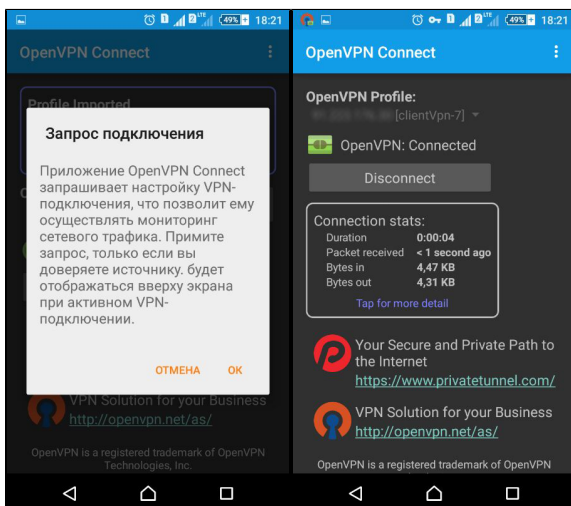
1 2 LTE 49% 18:21

OpenVPN Connect

Profile Imported

Запрос подключения

Приложение OpenVPN Connect запрашивает настройку VPN-подключения, что позволит ему осуществлять мониторинг сетевого трафика. Примите запрос, только если вы доверяете источнику. будет отображаться вверху экрана при активном VPN-подключении.

ОТМЕНА ОК

VPN Solution for your Business
http://openvpn.net/as/

OpenVPN is a registered trademark of OpenVPN Technologies, Inc.

1 2 LTE 49% 18:21

OpenVPN Connect

OpenVPN Profile:
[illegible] [clientVpn-7]

OpenVPN: Connected

Disconnect

Connection stats:

| Duration | 0:00:04 |
|---|---|
| Packet received | < 1 second ago |
| Bytes in | 4,47 KB |
| Bytes out | 4,31 KB |

Tap for more detail

Your Secure and Private Path to the Internet
https://www.privatetunnel.com/

VPN Solution for your Business
http://openvpn.net/as/

OpenVPN is a registered trademark of OpenVPN